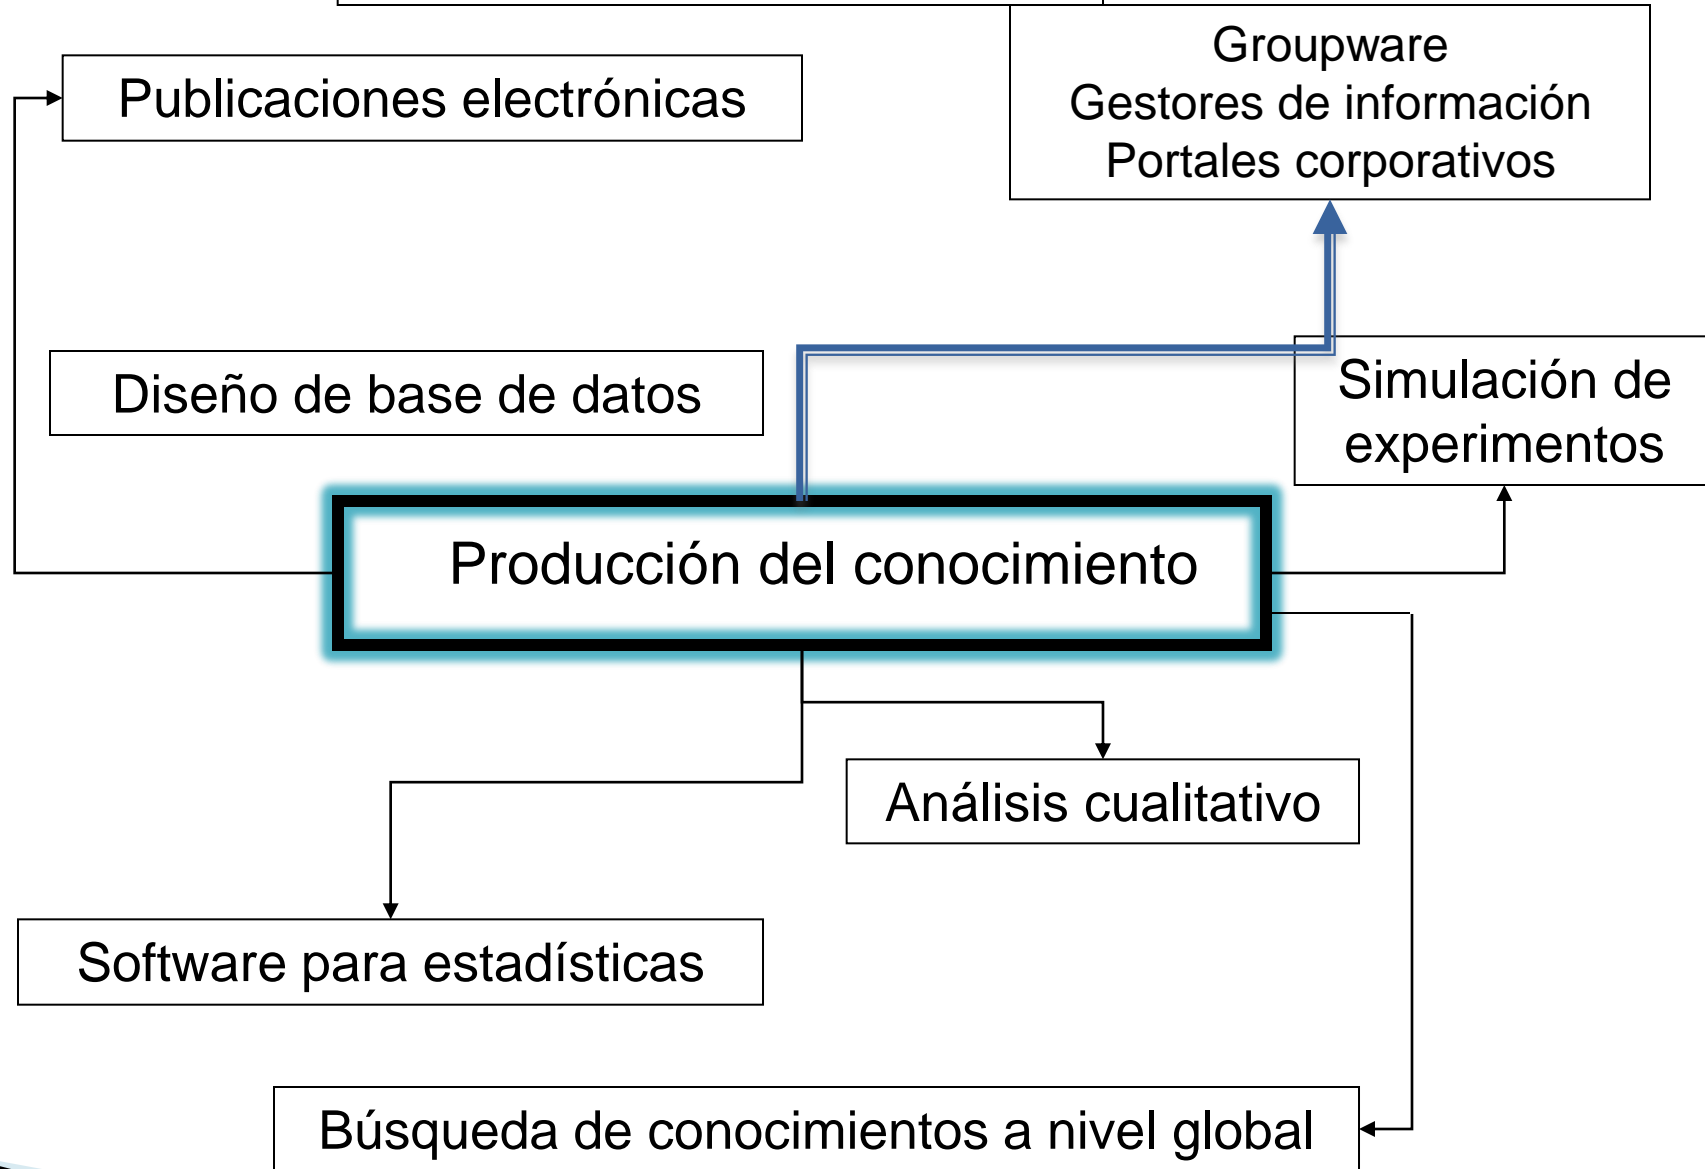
Groupware
Gestores de información
Portales corporativos

Publicaciones electrónicas

Diseño de base de datos

Simulación de experimentos

Producción del conocimiento

Análisis cualitativo

Software para estadísticas

Búsqueda de conocimientos a nivel global